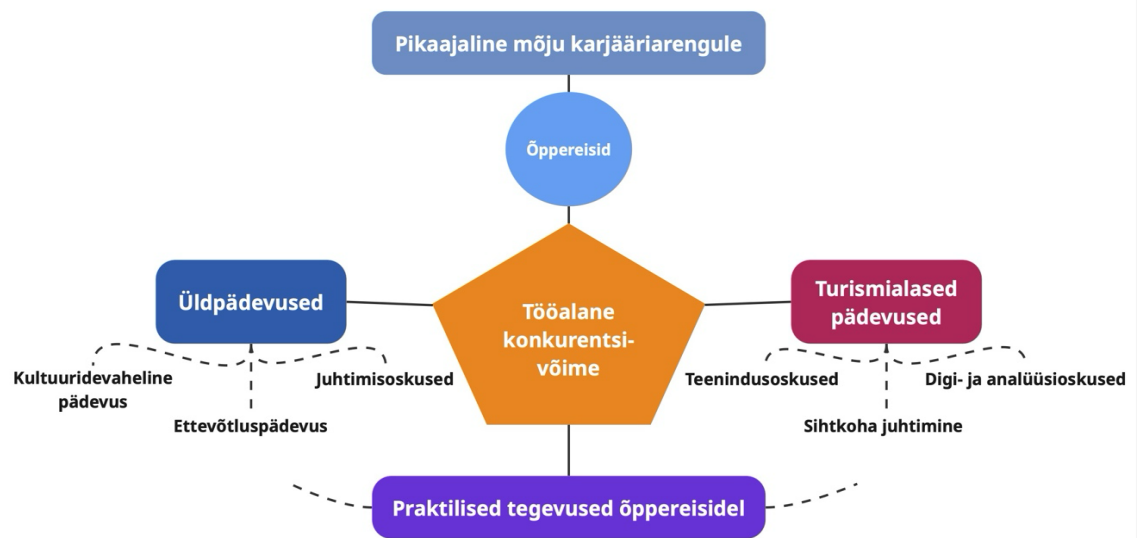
Pikaajaline mõju karjääriarengule

Õppereisid

Üldpädevused

Tööalane konkurentsivõime

Turismialased pädevused

Kultuuridevaheline pädevus

Juhtimisoskused

Ettevõtluspädevus

Teenindusoskused

Digi- ja analüüsioskused

Sihtkoha juhtimine

Praktilised tegevused õppereisidel